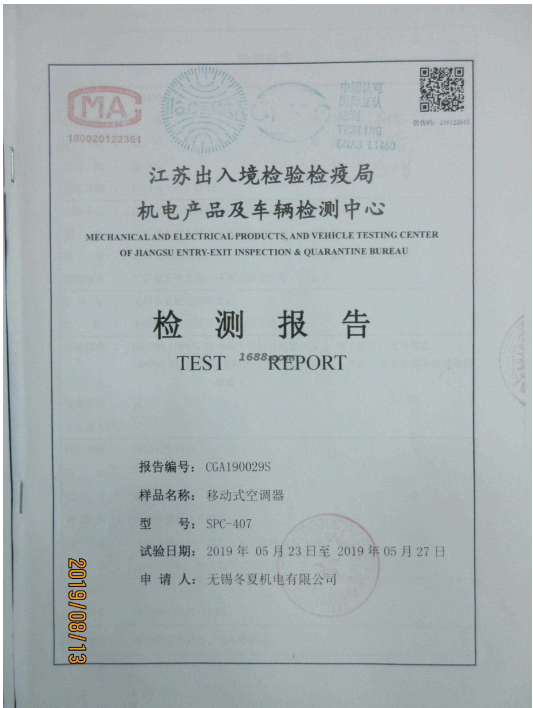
MA
180020122361

中国认可
国际互认
检测
TESTING
CNAS L1460

江苏出入境检验检疫局
机电产品及车辆检测中心
MECHANICAL AND ELECTRICAL PRODUCTS, AND VEHICLE TESTING CENTER OF JIANGSU ENTRY-EXIT INSPECTION & QUARANTINE BUREAU

检 测 报 告
TEST 1688 REPORT

报告编号：CGA190029S
样品名称：移动式空调器
型 号：SPC-407
试验日期：2019 年 05 月 23 日至 2019 年 05 月 27 日
申 请 人：无锡冬夏机电有限公司

2019/08/13